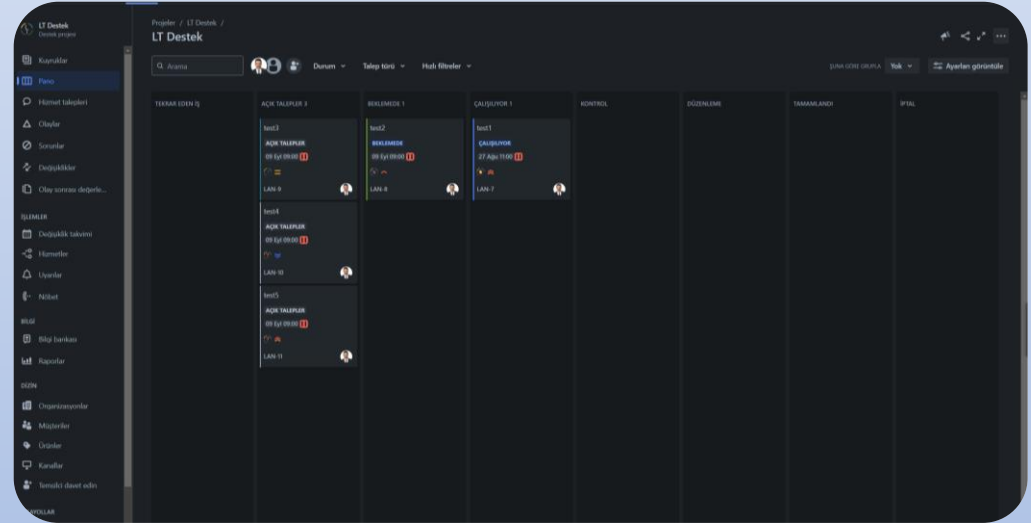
LT Destek
Destek projesi

Kuyruklar
Pano
Hizmet talepleri
Olaylar
Sorunlar
Değişiklikler
Olay sonrası değerle...

İŞLEMLER
Değişiklik takvimi
Hizmetler
Uyarılar
Nöbet

BİLGİ
Bilgi bankası
Raporlar

DİZİN
Organizasyonlar
Müşteriler
Ürünler
Kanallar
Temsilci davet edin

AYARLAR

Projeler / LT Destek /
LT Destek

Arama
Durum
Talep türü
Hızlı filtreler
ŞUNA GÖRE GRUPLA Yok
Ayarları görüntüle

TEKRAR EDEN İŞ
AÇIK TALEPLER 3
BEKLEMEDE 1
ÇALIŞIYOR 1
KONTROL
DÜZENLEME
TAMAMLANDI
İPTAL

test3
AÇIK TALEPLER
09 Eyl 09:00
LAN-9

test4
AÇIK TALEPLER
09 Eyl 09:00
LAN-10

test5
AÇIK TALEPLER
09 Eyl 09:00
LAN-11

test2
BEKLEMEDE
09 Eyl 09:00
LAN-8

test1
ÇALIŞIYOR
27 Ağu 11:00
LAN-7